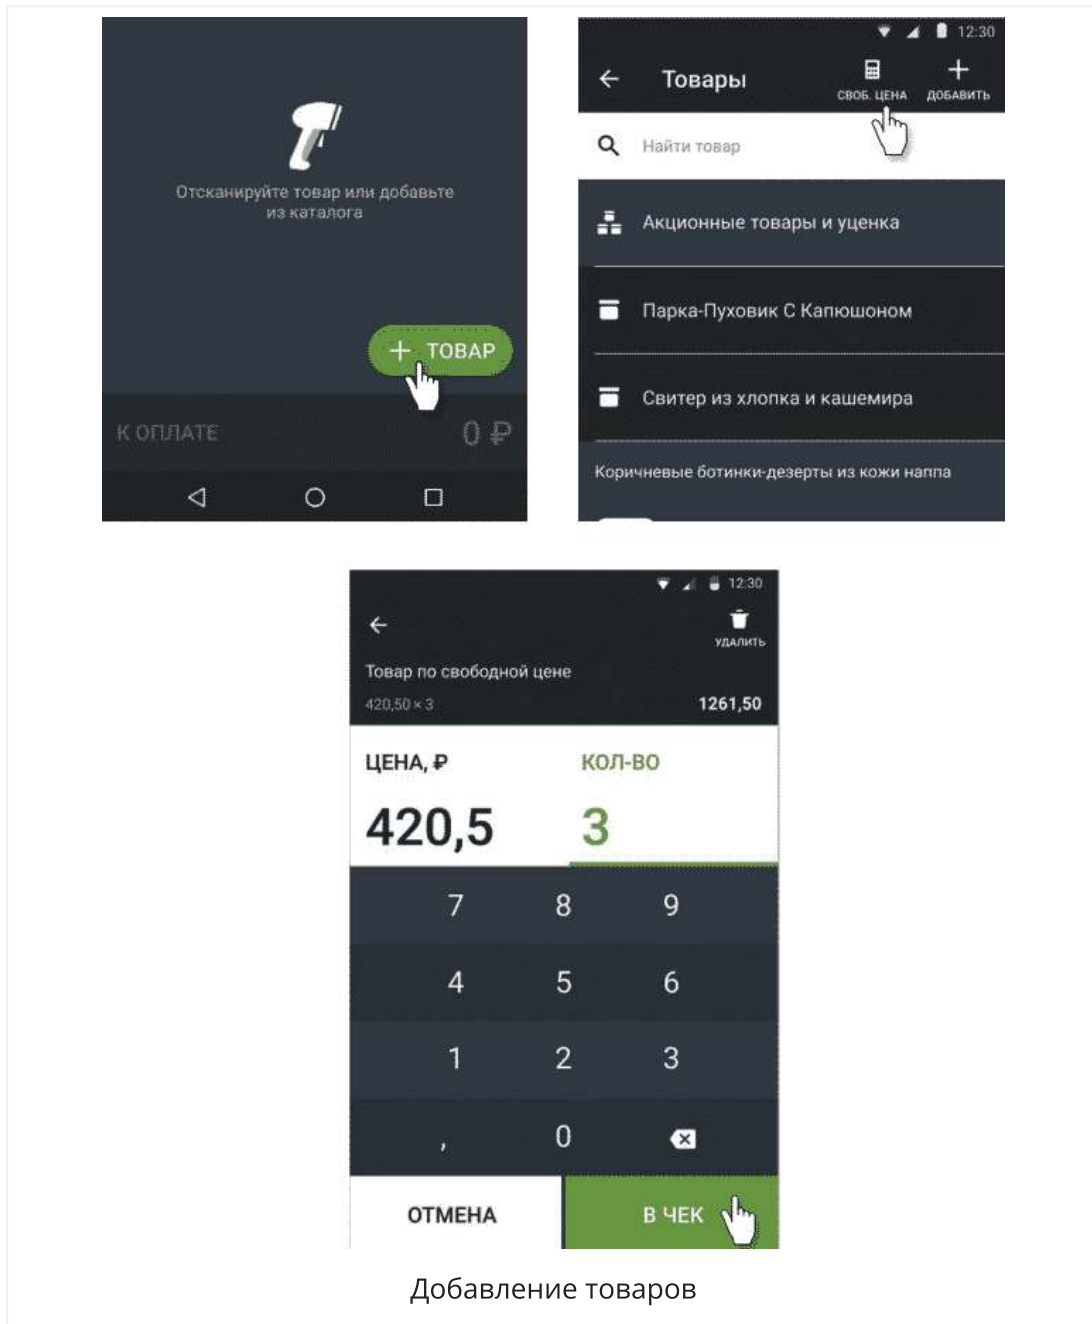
Отсканируйте товар или добавьте из каталога

+ ТОВАР

К ОПЛАТЕ 0 ₽

12:30

Товары

СВОБ. ЦЕНА

ДОБАВИТЬ

Найти товар

Акционные товары и уценка

Парка-Пуховик С Капюшоном

Свитер из хлопка и кашемира

Коричневые ботинки-дезерты из кожи наппа

12:30

УДАЛИТЬ

Товар по свободной цене

420,50 × 3

1261,50

ЦЕНА, ₽

КОЛ-ВО

420,5

3

| 7 | 8 | 9 |
|---|---|---|
| 4 | 5 | 6 |
| 1 | 2 | 3 |
| , | 0 | |

ОТМЕНА

В ЧЕК

Добавление товаров